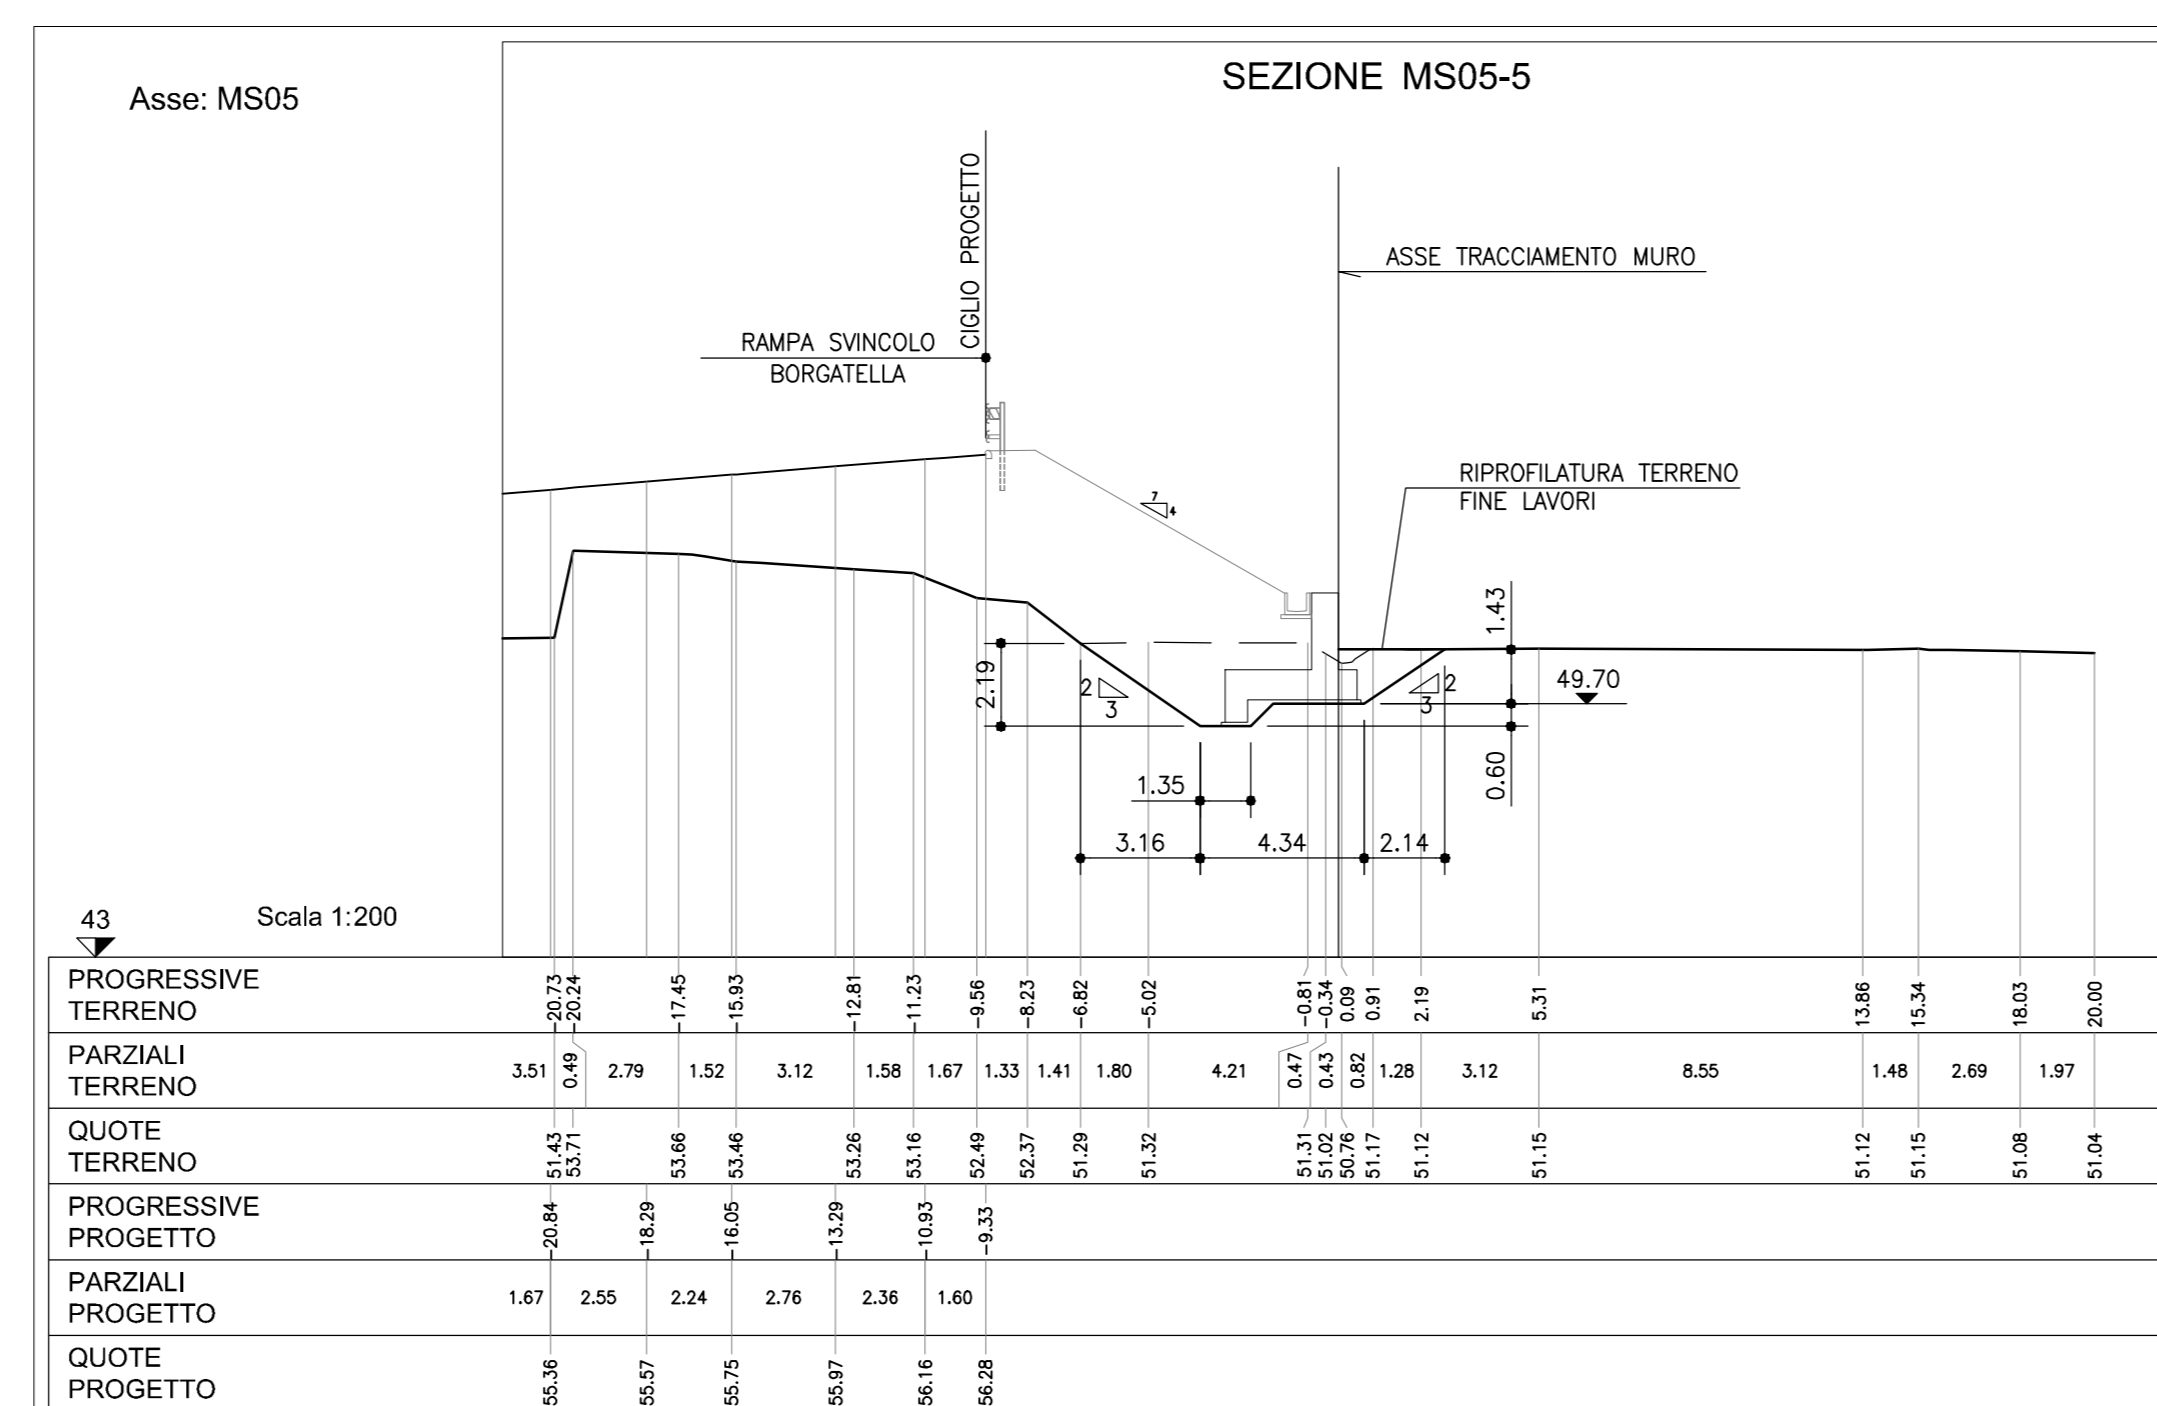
Asse: MS05

SEZIONE MS05-5

CIGLIO PROGETTO

ASSE TRACCIAMENTO MURO

RAMPA SVINCOLO
BORGATELLA

RIPROFILATURA TERRENO
FINE LAVORI

7
4

1.43

2.19

2
3

3
2

49.70

0.60

1.35

3.16 4.34 2.14

43

Scala 1:200

| PROGRESSIVE TERRENO | -20.73 -20.24 | -17.45 | -15.93 | -12.81 | -11.23 | -9.56 | -8.23 | -6.82 | -5.02 | -0.81 -0.34 0.09 0.91 | 2.19 | 5.31 | 13.86 | 15.34 | 18.03 | 20.00 |
|---|---|---|---|---|---|---|---|---|---|---|---|---|---|---|---|---|
| PARZIALI TERRENO | 3.51 0.49 2.79 | 1.52 | 3.12 | 1.58 | 1.67 | 1.33 | 1.41 | 1.80 | 4.21 | 0.47 0.43 0.82 1.28 | 3.12 | 8.55 | 1.48 | 2.69 | 1.97 | |
| QUOTE TERRENO | 51.43 53.71 | 53.66 | 53.46 | 53.26 | 53.16 | 52.49 | 52.37 | 51.29 | 51.32 | 51.31 51.02 50.76 51.17 | 51.12 | 51.15 | 51.12 | 51.15 | 51.08 | 51.04 |
| PROGRESSIVE PROGETTO | -20.84 | -18.29 | -16.05 | -13.29 | -10.93 | -9.33 | | | | | | | | | | |
| PARZIALI PROGETTO | 1.67 | 2.55 | 2.24 | 2.76 | 2.36 | 1.60 | | | | | | | | | | |
| QUOTE PROGETTO | 55.36 | 55.57 | 55.75 | 55.97 | 56.16 | 56.28 | | | | | | | | | | |